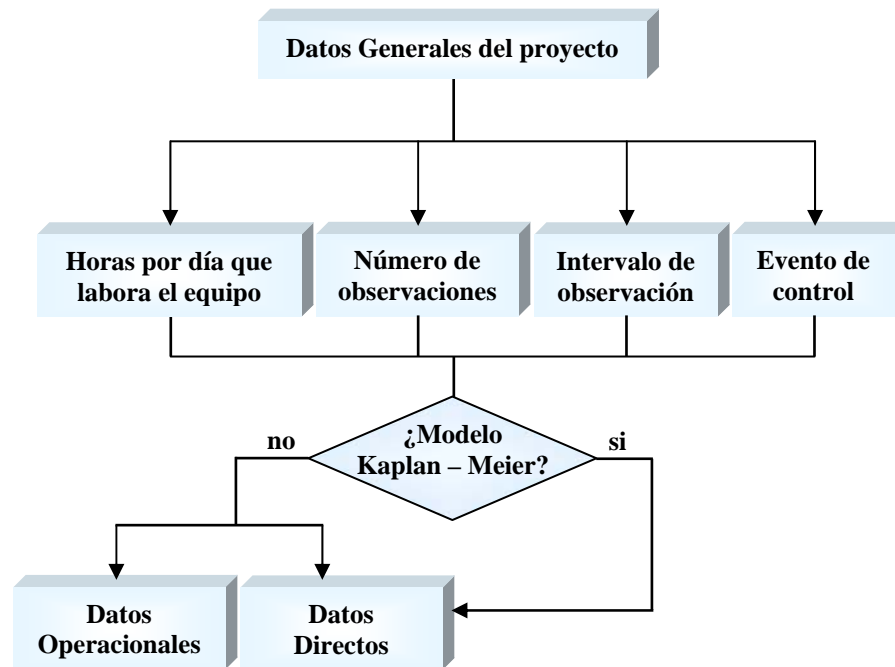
Datos Generales del proyecto

Horas por día que labora el equipo

Número de observaciones

Intervalo de observación

Evento de control

¿Modelo Kaplan – Meier?

no

si

Datos Operacionales

Datos Directos